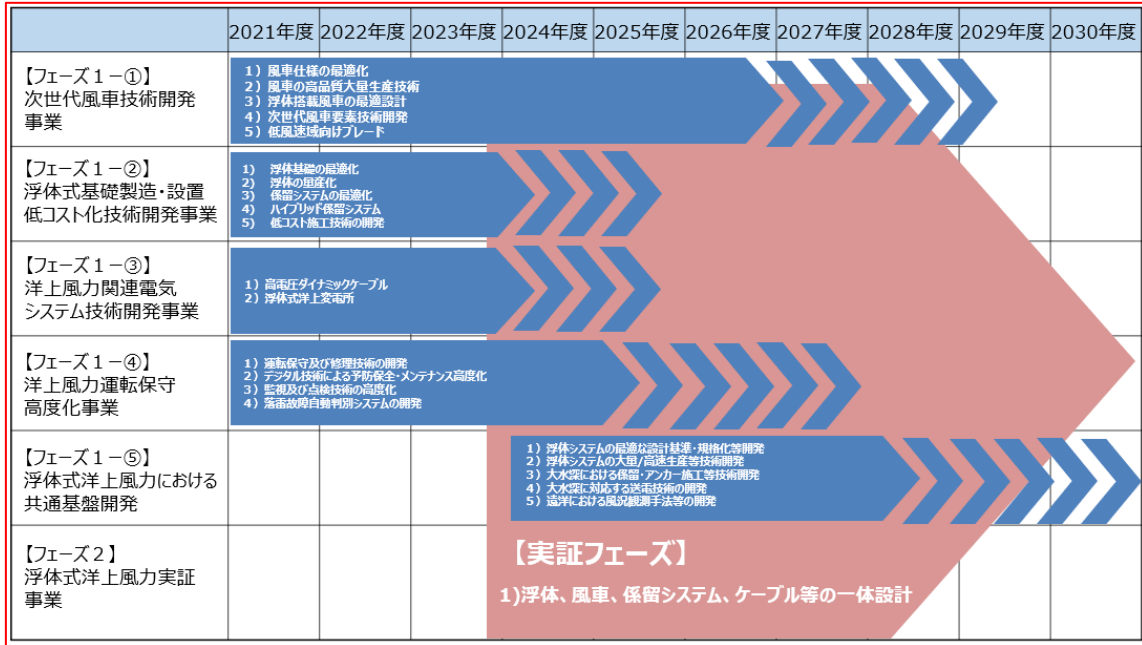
| | 2021年度 | 2022年度 | 2023年度 | 2024年度 | 2025年度 | 2026年度 | 2027年度 | 2028年度 | 2029年度 | 2030年度 |
|---|---|---|---|---|---|---|---|---|---|---|
| 【フェーズ１－①】次世代風車技術開発事業 | 1）風車仕様の最適化 2）風車の高品質大量生産技術 3）浮体搭載風車の最適設計 4）次世代風車要素技術開発 5）低風速域向けブレード | | | | | | | | | |
| 【フェーズ１－②】浮体式基礎製造・設置低コスト化技術開発事業 | 1） 浮体基礎の最適化 2） 浮体の量産化 3） 係留システムの最適化 4） ハイブリッド係留システム 5） 低コスト施工技術の開発 | | | | | | | | | |
| 【フェーズ１－③】洋上風力関連電気システム技術開発事業 | 1）高電圧ダイナミックケーブル 2）浮体式洋上変電所 | | | | | | | | | |
| 【フェーズ１－④】洋上風力運転保守高度化事業 | 1）運転保守及び修理技術の開発 2）デジタル技術による予防保全・メンテナンス高度化 3）監視及び点検技術の高度化 4）落雷故障自動判別システムの開発 | | | | | | | | | |
| 【フェーズ１－⑤】浮体式洋上風力における共通基盤開発 | | | | 1）浮体システムの最適な設計基準・規格化等開発 2）浮体システムの大量/高速生産等技術開発 3）大水深における係留・アンカー施工等技術開発 4）大水深に対応する送電技術の開発 5）遠洋における風況観測手法等の開発 | | | | | | |
| 【フェーズ２】浮体式洋上風力実証事業 | | | | 【実証フェーズ】 1)浮体、風車、係留システム、ケーブル等の一体設計 | | | | | | |